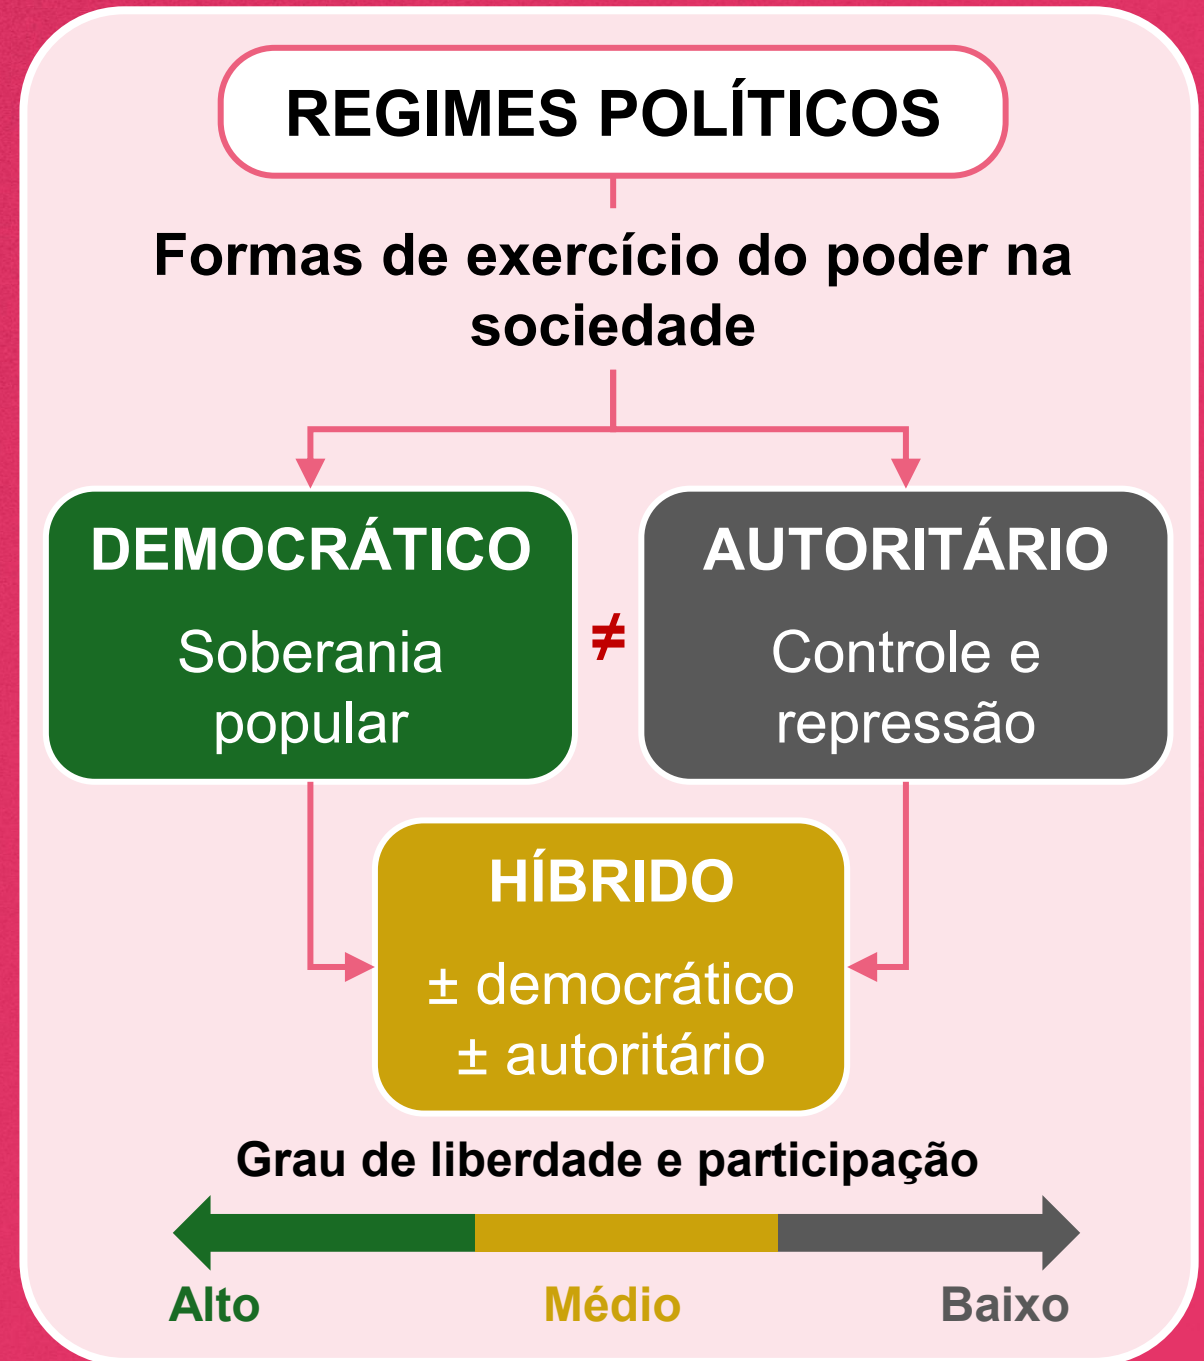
REGIMES POLÍTICOS

Formas de exercício do poder na sociedade

DEMOCRÁTICO
Soberania popular

$\neq$

AUTORITÁRIO
Controle e repressão

HÍBRIDO
$\pm$ democrático
$\pm$ autoritário

Grau de liberdade e participação

Alto
Médio
Baixo